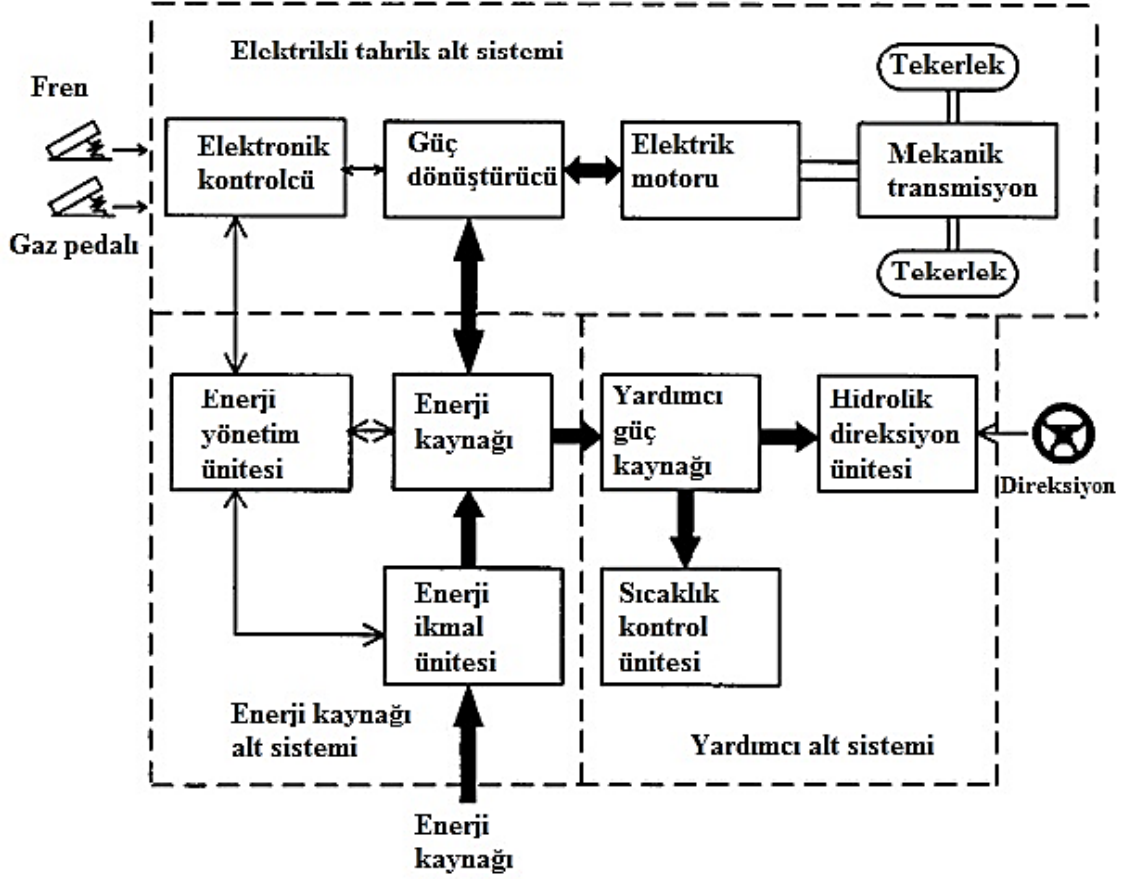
Elektrikli tahrik alt sistemi

Fren

Gaz pedalı

Elektronik kontrolcü

Güç dönüştürücü

Elektrik motoru

Tekerlek

Mekanik transmisyon

Tekerlek

Enerji yönetim ünitesi

Enerji kaynağı

Yardımcı güç kaynağı

Hidrolik direksiyon ünitesi

Direksiyon

Enerji ikmal ünitesi

Sıcaklık kontrol ünitesi

Enerji kaynağı alt sistemi

Yardımcı alt sistemi

Enerji kaynağı